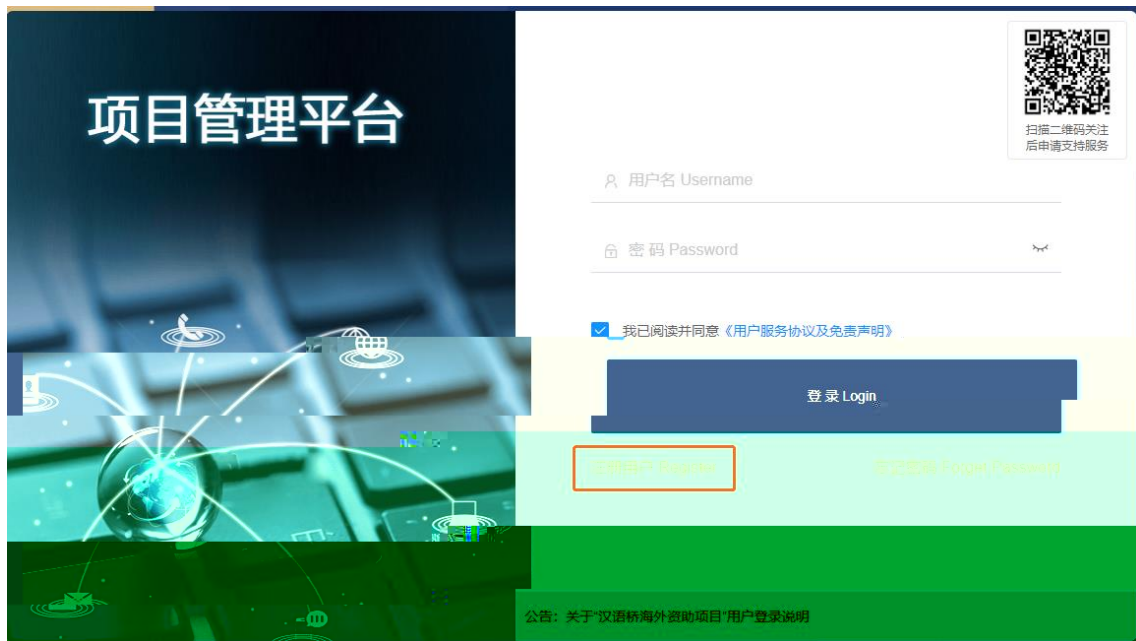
项目管理平台

扫描二维码关注后申请支持服务

用户名 Username

密 码 Password

我已阅读并同意《用户服务协议及免责声明》

登录 Login

注册用户 Register

忘记密码 Forget Password

公告：关于"汉语桥海外资助项目"用户登录说明